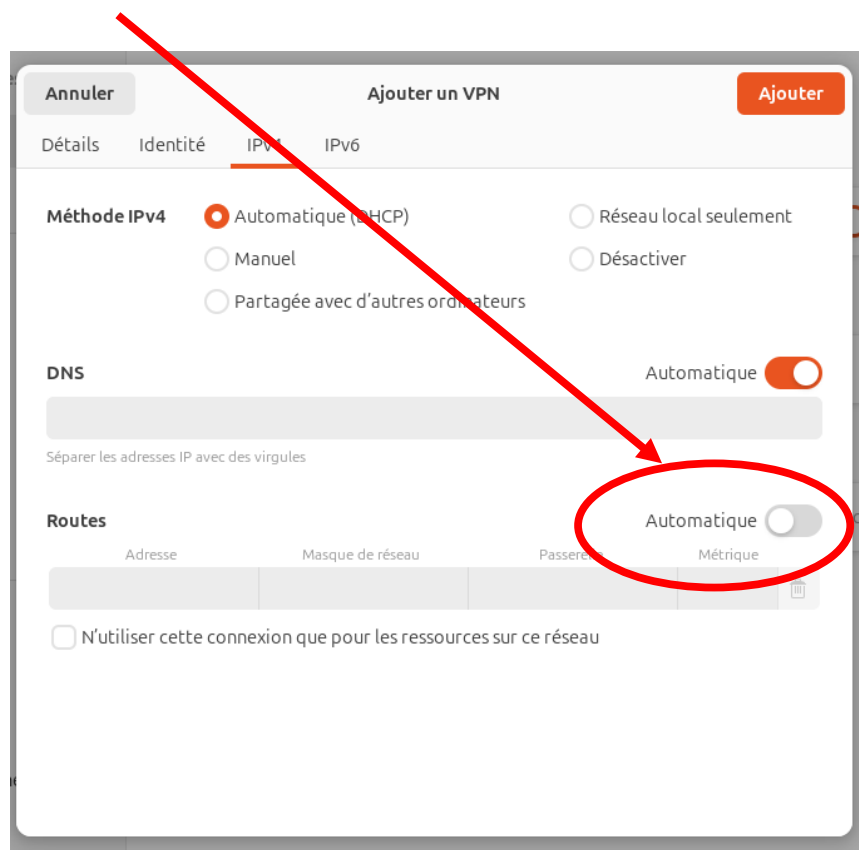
Annuler
Ajouter un VPN
Ajouter

Détails Identité IPv4 IPv6

Méthode IPv4
Automatique (DHCP)
Manuel
Partagée avec d'autres ordinateurs
Réseau local seulement
Désactiver

DNS
Automatique

Séparer les adresses IP avec des virgules

Routes
Automatique

| Adresse | Masque de réseau | Passerelle | Métrique |
|---|---|---|---|
| | | | |

N'utiliser cette connexion que pour les ressources sur ce réseau